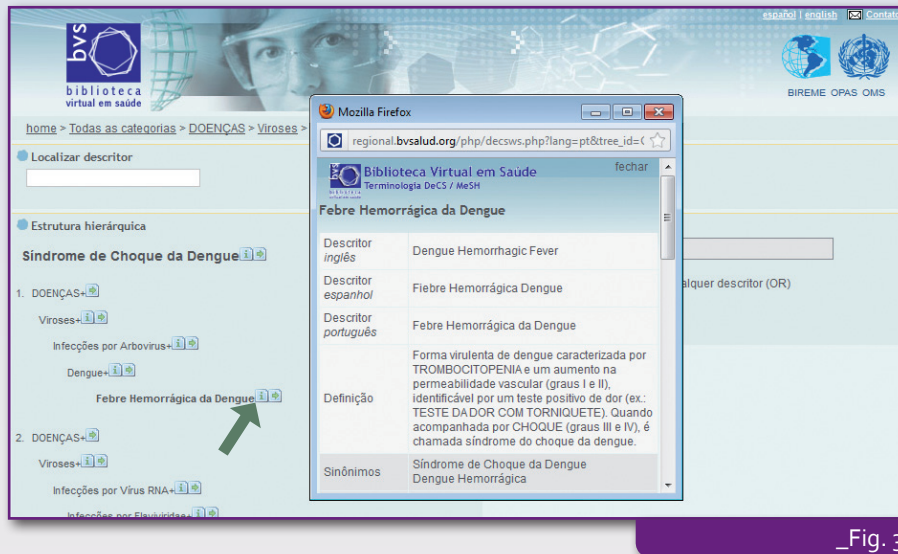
bvs
biblioteca virtual em saúde

español | english Contato

BIREME OPAS OMS

home > Todas as categorias > DOENÇAS > Viroses >

Localizar descritor

Estrutura hierárquica

Síndrome de Choque da Dengue

1. DOENÇAS+
Viroses+
Infecções por Arbovirus+
Dengue+
Febre Hemorrágica da Dengue

2. DOENÇAS+
Viroses+
Infecções por Vírus RNA+
Infecções por Flaviviridae+

alquer descritor (OR)

Mozilla Firefox

regional.bvsalud.org/php/decsws.php?lang=pt&tree_id=(

Biblioteca Virtual em Saúde
Terminologia DeCS / MeSH

fechar

Febre Hemorrágica da Dengue

| | |
|---|---|
| Descritor *inglês* | Dengue Hemorrhagic Fever |
| Descritor *espanhol* | Fiebre Hemorrágica Dengue |
| Descritor *português* | Febre Hemorrágica da Dengue |
| Definição | Forma virulenta de dengue caracterizada por TROMBOCITOPENIA e um aumento na permeabilidade vascular (graus I e II), identificável por um teste positivo de dor (ex.: TESTE DA DOR COM TORNIQUETE). Quando acompanhada por CHOQUE (graus III e IV), é chamada síndrome do choque da dengue. |
| Sinônimos | Síndrome de Choque da Dengue<br>Dengue Hemorrágica |

_Fig. 3